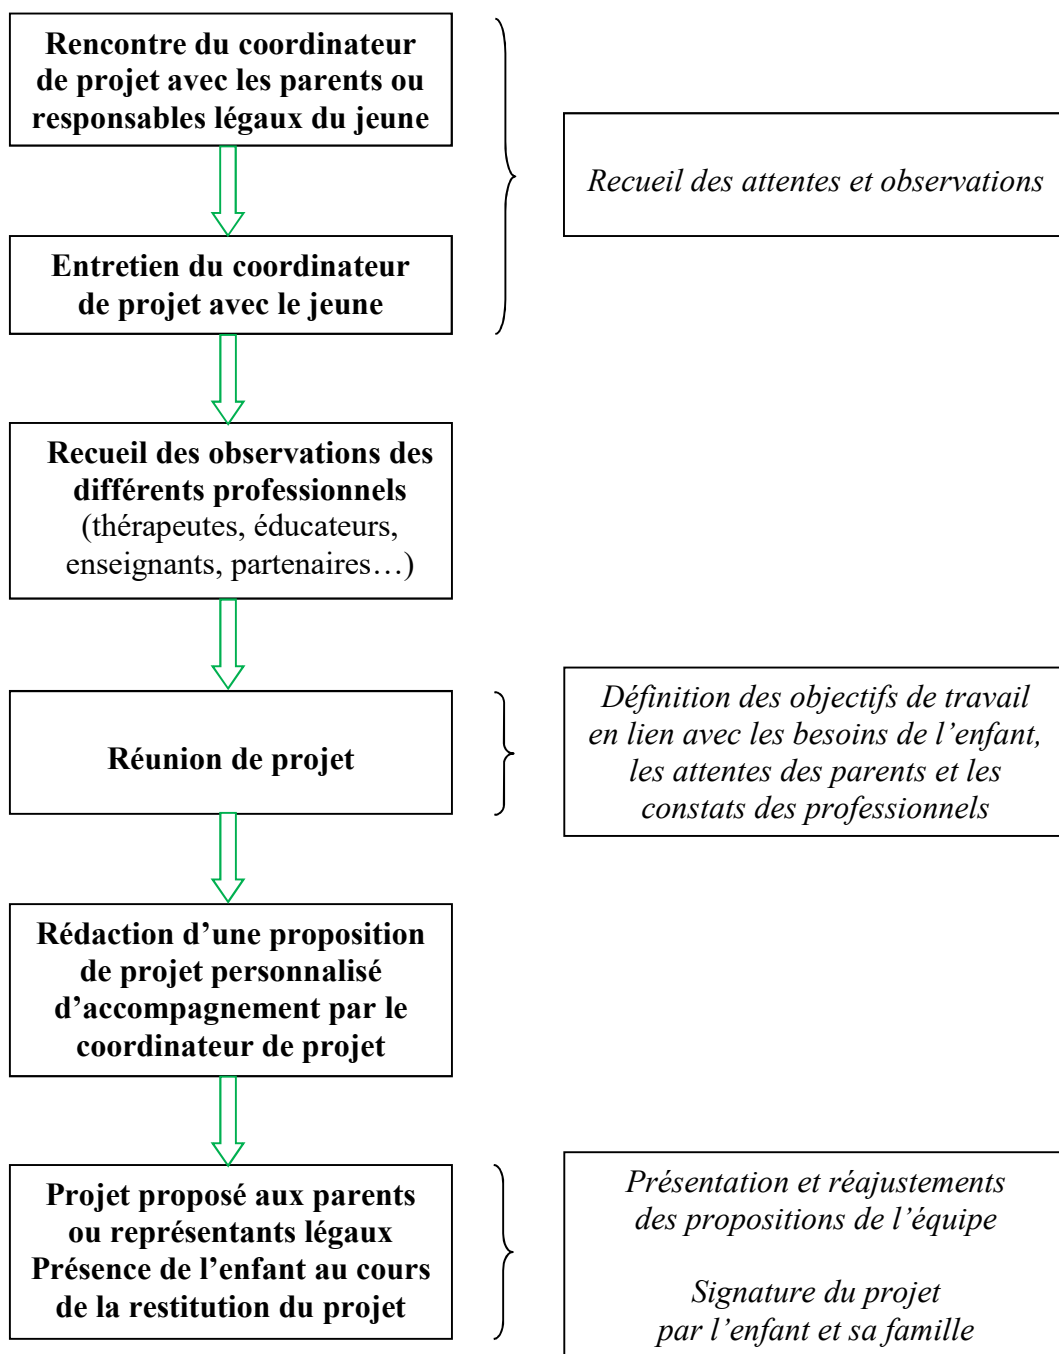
**Rencontre du coordinateur de projet avec les parents ou responsables légaux du jeune**

**Entretien du coordinateur de projet avec le jeune**

*Recueil des attentes et observations*

**Recueil des observations des différents professionnels** (thérapeutes, éducateurs, enseignants, partenaires…)

**Réunion de projet**

*Définition des objectifs de travail en lien avec les besoins de l'enfant, les attentes des parents et les constats des professionnels*

**Rédaction d'une proposition de projet personnalisé d'accompagnement par le coordinateur de projet**

**Projet proposé aux parents ou représentants légaux Présence de l'enfant au cours de la restitution du projet**

*Présentation et réajustements des propositions de l'équipe*

*Signature du projet par l'enfant et sa famille*